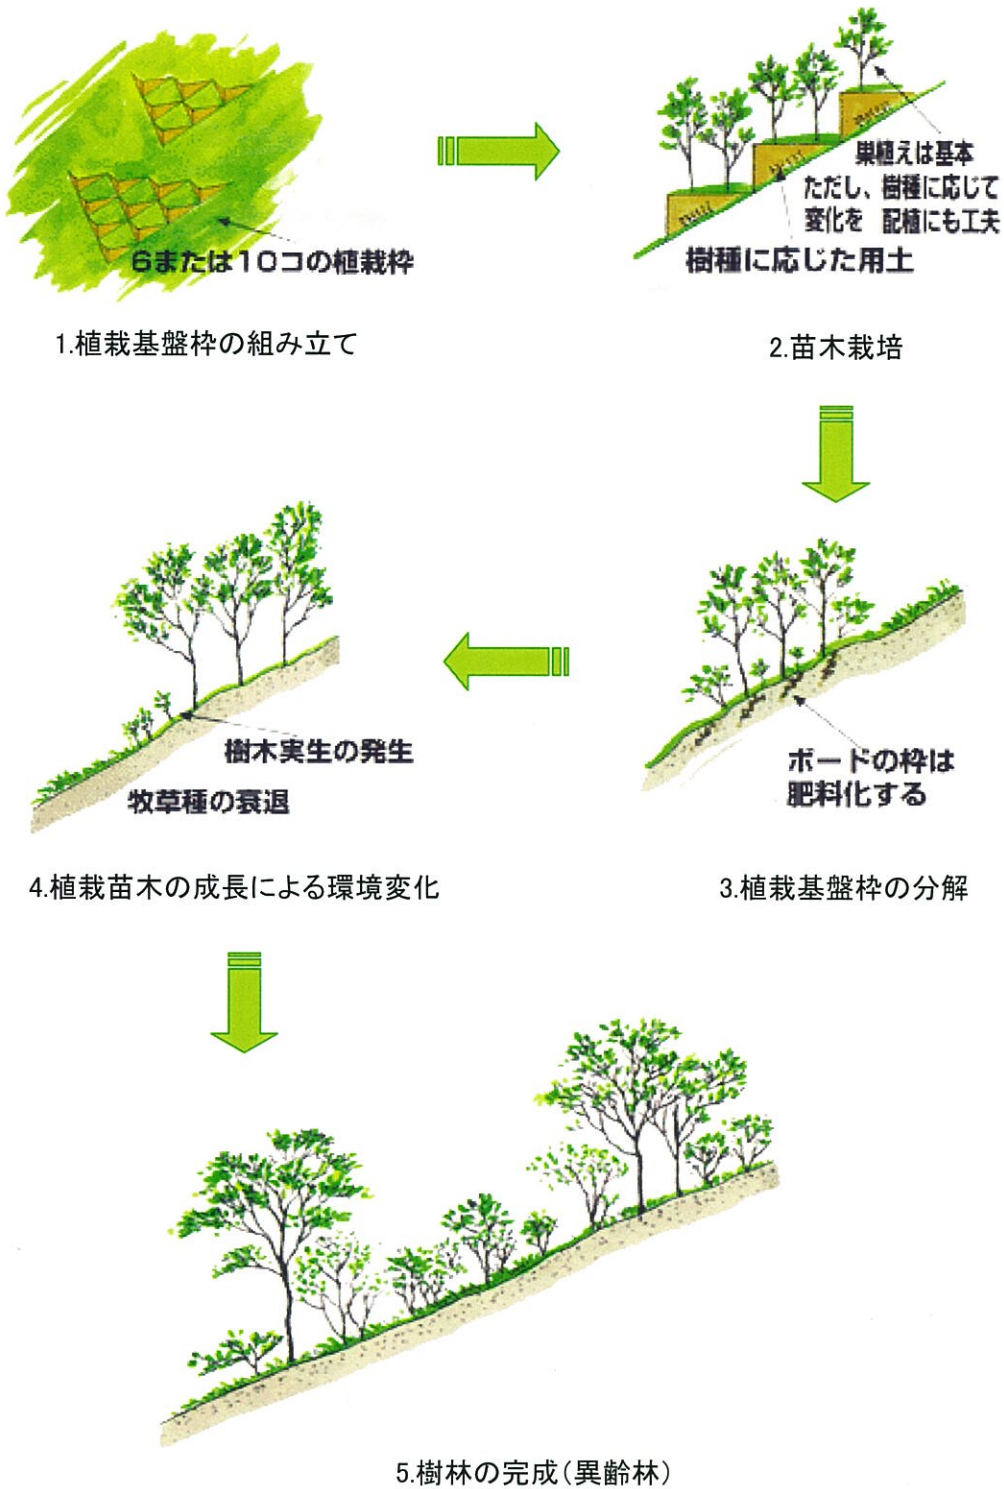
6または10コの植栽枠

1.植栽基盤枠の組み立て

巣植えは基本
ただし、樹種に応じて
変化を　配植にも工夫

樹種に応じた用土

2.苗木栽培

樹木実生の発生

牧草種の衰退

4.植栽苗木の成長による環境変化

ボードの枠は
肥料化する

3.植栽基盤枠の分解

5.樹林の完成(異齢林)